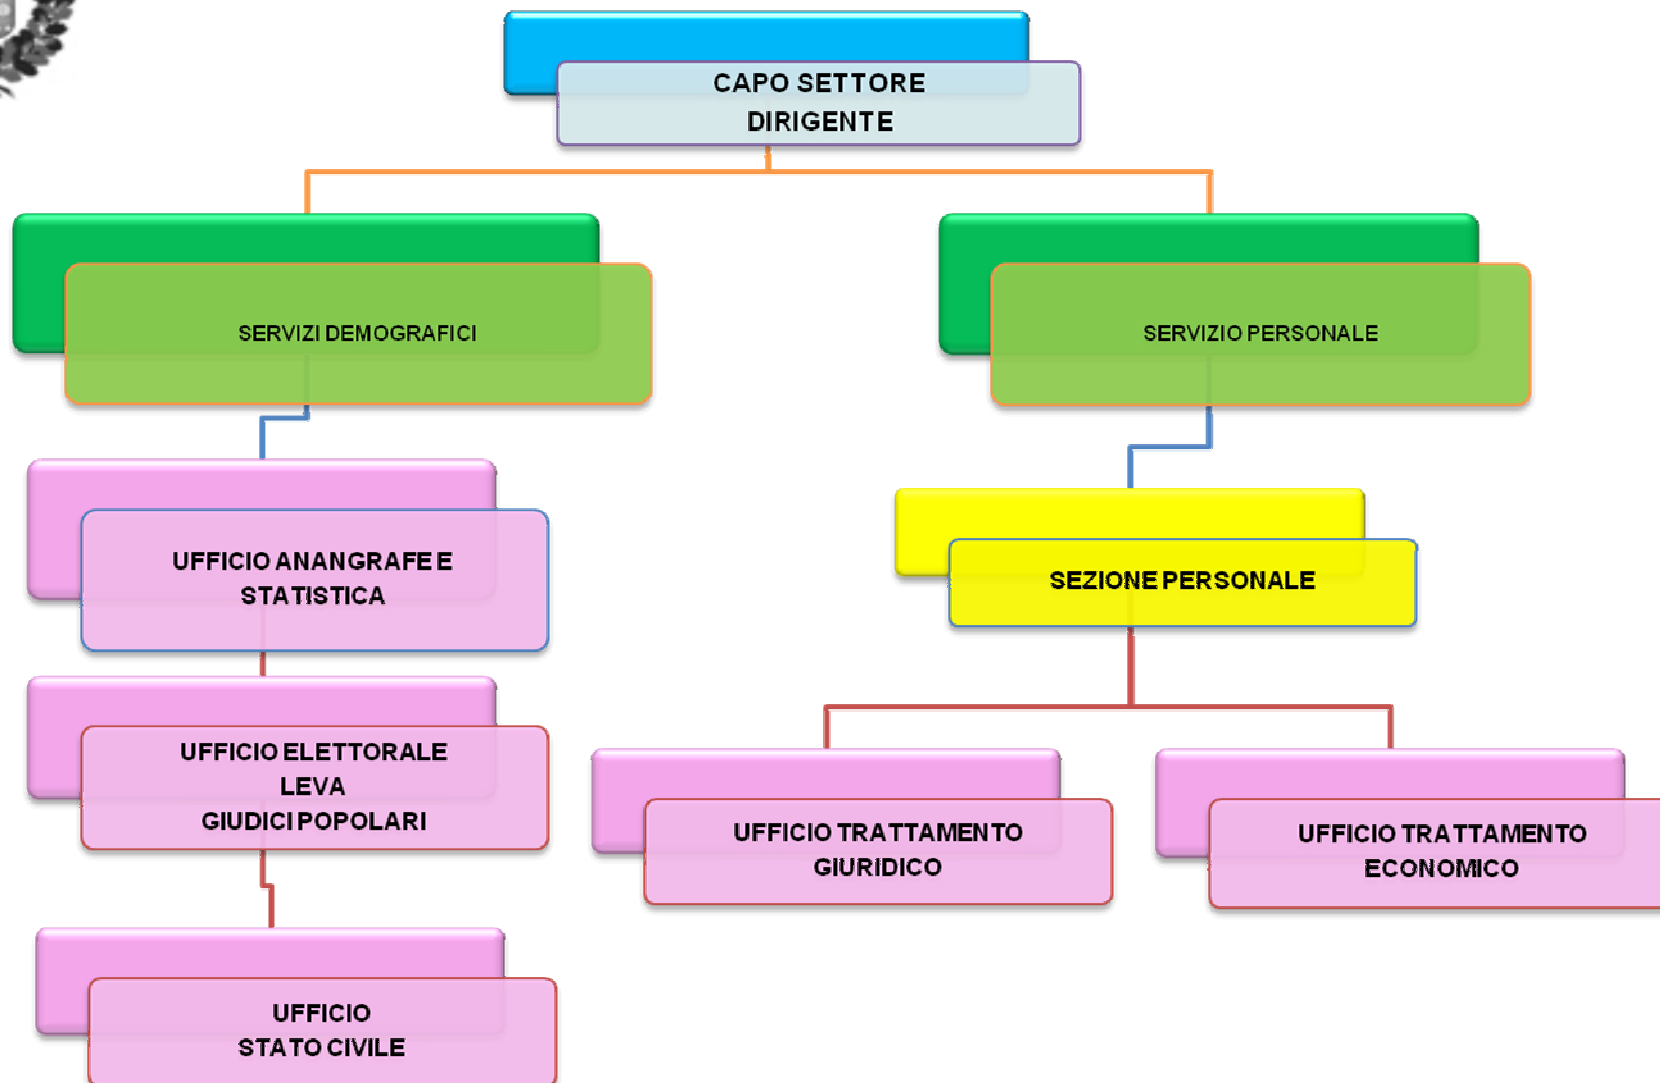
CAPO SETTORE
DIRIGENTE

SERVIZI DEMOGRAFICI

SERVIZIO PERSONALE

UFFICIO ANANGRAFE E STATISTICA

UFFICIO ELETTORALE
LEVA
GIUDICI POPOLARI

UFFICIO
STATO CIVILE

SEZIONE PERSONALE

UFFICIO TRATTAMENTO GIURIDICO

UFFICIO TRATTAMENTO ECONOMICO